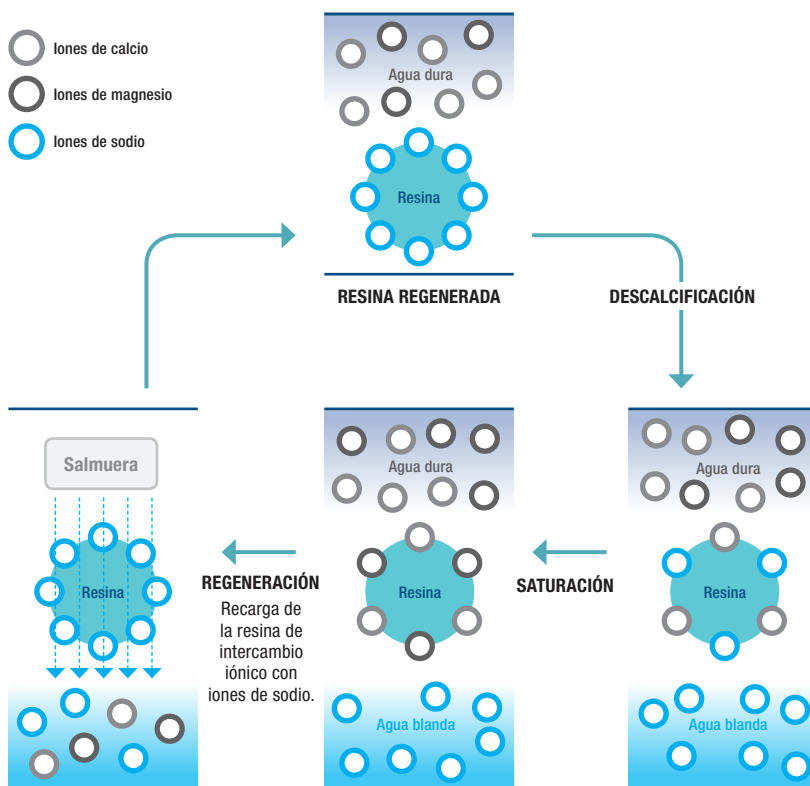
Iones de calcio
Iones de magnesio
Iones de sodio

Agua dura
Resina
RESINA REGENERADA

DESCALCIFICACIÓN

Agua dura
Resina
Agua blanda

SATURACIÓN

Agua dura
Resina
Agua blanda

REGENERACIÓN
Recarga de la resina de intercambio iónico con iones de sodio.

Salmuera
Resina